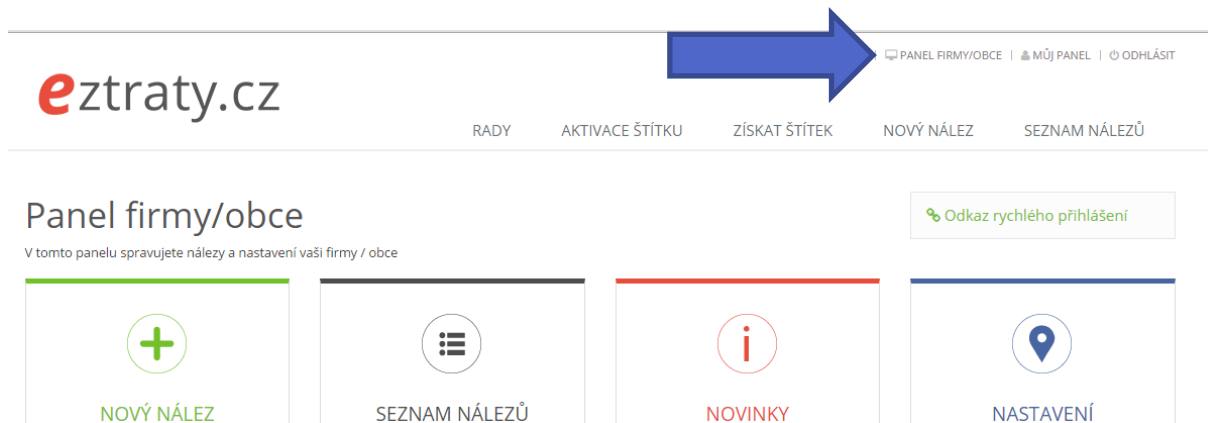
PANEL FIRMY/OBCE | MŮJ PANEL | ODHLÁSIT

eztraty.cz

RADY AKTIVACE ŠTÍTKU ZÍSKAT ŠTÍTEK NOVÝ NÁLEZ SEZNAM NÁLEZŮ

Panel firmy/obce

V tomto panelu spravujete nálezy a nastavení vaši firmy / obce

Odkaz rychlého přihlášení

NOVÝ NÁLEZ

SEZNAM NÁLEZŮ

i

NOVINKY

NASTAVENÍ